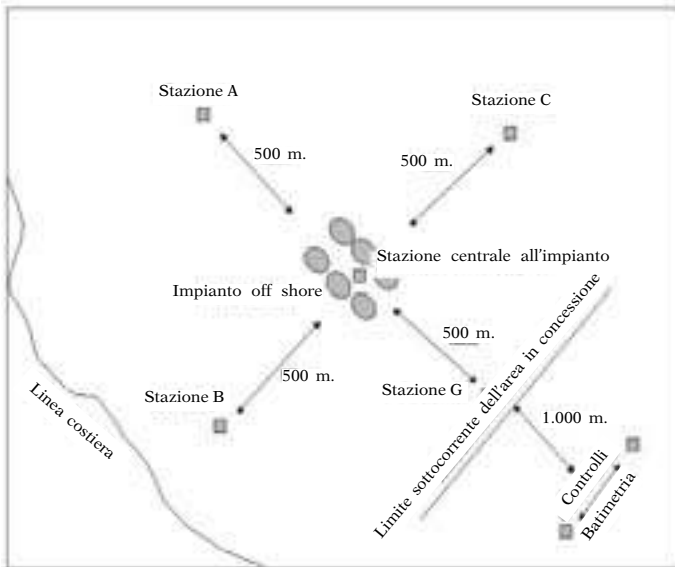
Stazione A

Stazione C

500 m.

500 m.

Stazione centrale all'impianto

Impianto off shore

500 m.

500 m.

Stazione B

Stazione G

Limite sottocorrente dell'area in concessione

1.000 m.

Linea costiera

Controlli

Batimetria